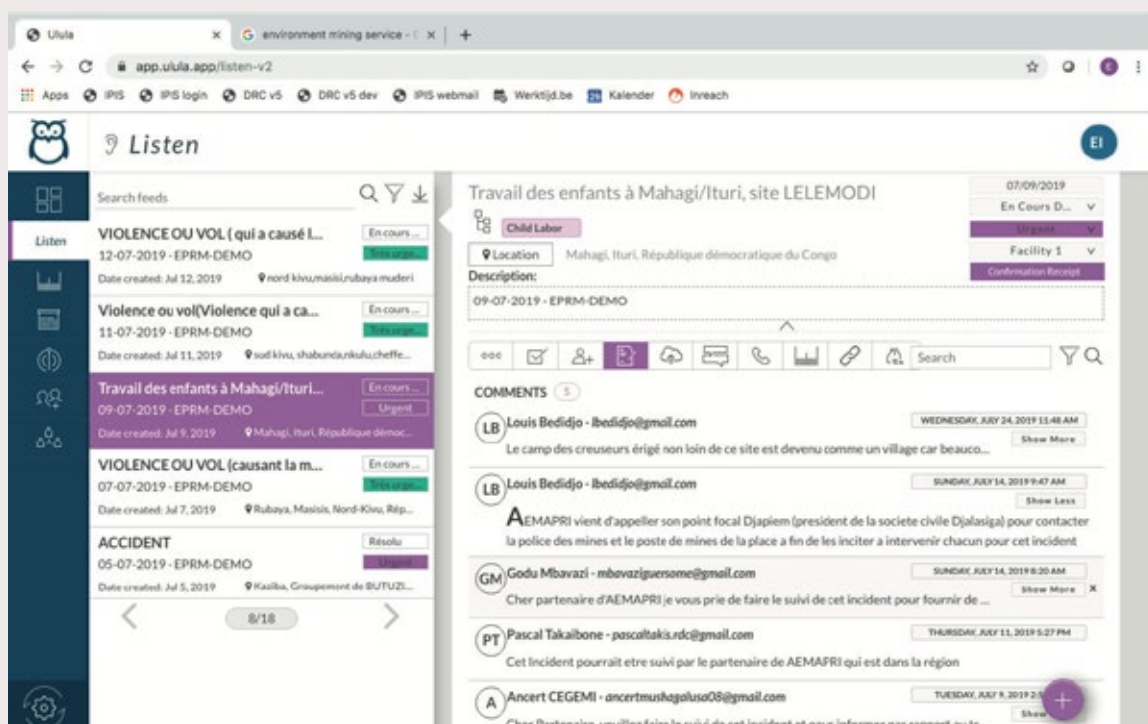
Ulula × environment mining service - × +

app.ulula.app/listen-v2

Apps IPIS IPIS login DRC v5 DRC v5 dev IPIS webmail Werktijd.be Kalender Inreach

Listen

EI

Listen

Search feeds

VIOLENCE OU VOL ( qui a causé l...
En cours ...
12-07-2019 - EPRM-DEMO
Très urge...
Date created: Jul 12, 2019 nord kivu,masisi,rubaya muderi

Violence ou vol(Violence qui a ca...
En cours ...
11-07-2019 - EPRM-DEMO
Très urge...
Date created: Jul 11, 2019 sud kivu, shabunda,nkulu,cheffe...

Travail des enfants à Mahagi/Ituri...
En cours ...
09-07-2019 - EPRM-DEMO
Urgent
Date created: Jul 9, 2019 Mahagi, Ituri, République démoc...

VIOLENCE OU VOL (causant la m...
En cours ...
07-07-2019 - EPRM-DEMO
Très urge...
Date created: Jul 7, 2019 Rubaya, Masisis, Nord-Kivu, Rép...

ACCIDENT
Résolu
05-07-2019 - EPRM-DEMO
Urgent
Date created: Jul 5, 2019 Kaziba, Groupement de BUTUZI...

8/18

Travail des enfants à Mahagi/Ituri, site LELEMODI

07/09/2019
En Cours D...
Urgent
Facility 1
Confirmation Receipt

Child Labor

Location Mahagi, Ituri, République démocratique du Congo

Description:
09-07-2019 - EPRM-DEMO

Search

COMMENTS 5

LB Louis Bedidjo - lbedidjo@gmail.com
WEDNESDAY, JULY 24, 2019 11:48 AM
Show More
Le camp des creuseurs érigé non loin de ce site est devenu comme un village car beauco...

LB Louis Bedidjo - lbedidjo@gmail.com
SUNDAY, JULY 14, 2019 9:47 AM
Show Less
AEMAPRI vient d'appeller son point focal Djapiem (president de la societe civile Djalasiga) pour contacter la police des mines et le poste de mines de la place a fin de les inciter a intervenir chacun pour cet incident

GM Godu Mbavazi - mbavaziguersome@gmail.com
SUNDAY, JULY 14, 2019 8:20 AM
Show More
Cher partenaire d'AEMAPRI je vous prie de faire le suivi de cet incident pour fournir de ...

PT Pascal Takaibone - pascaltakis.rdc@gmail.com
THURSDAY, JULY 11, 2019 5:27 PM
Cet Incident pourrait etre suivi par le partenaire de AEMAFRI qui est dans la région

A Ancert CEGEMI - ancertmushagalusa08@gmail.com
TUESDAY, JULY 9, 2019 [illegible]
Show
Cher Partenaire, veuillez faire le suivi de cet incident et nous informer par rapport au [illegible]